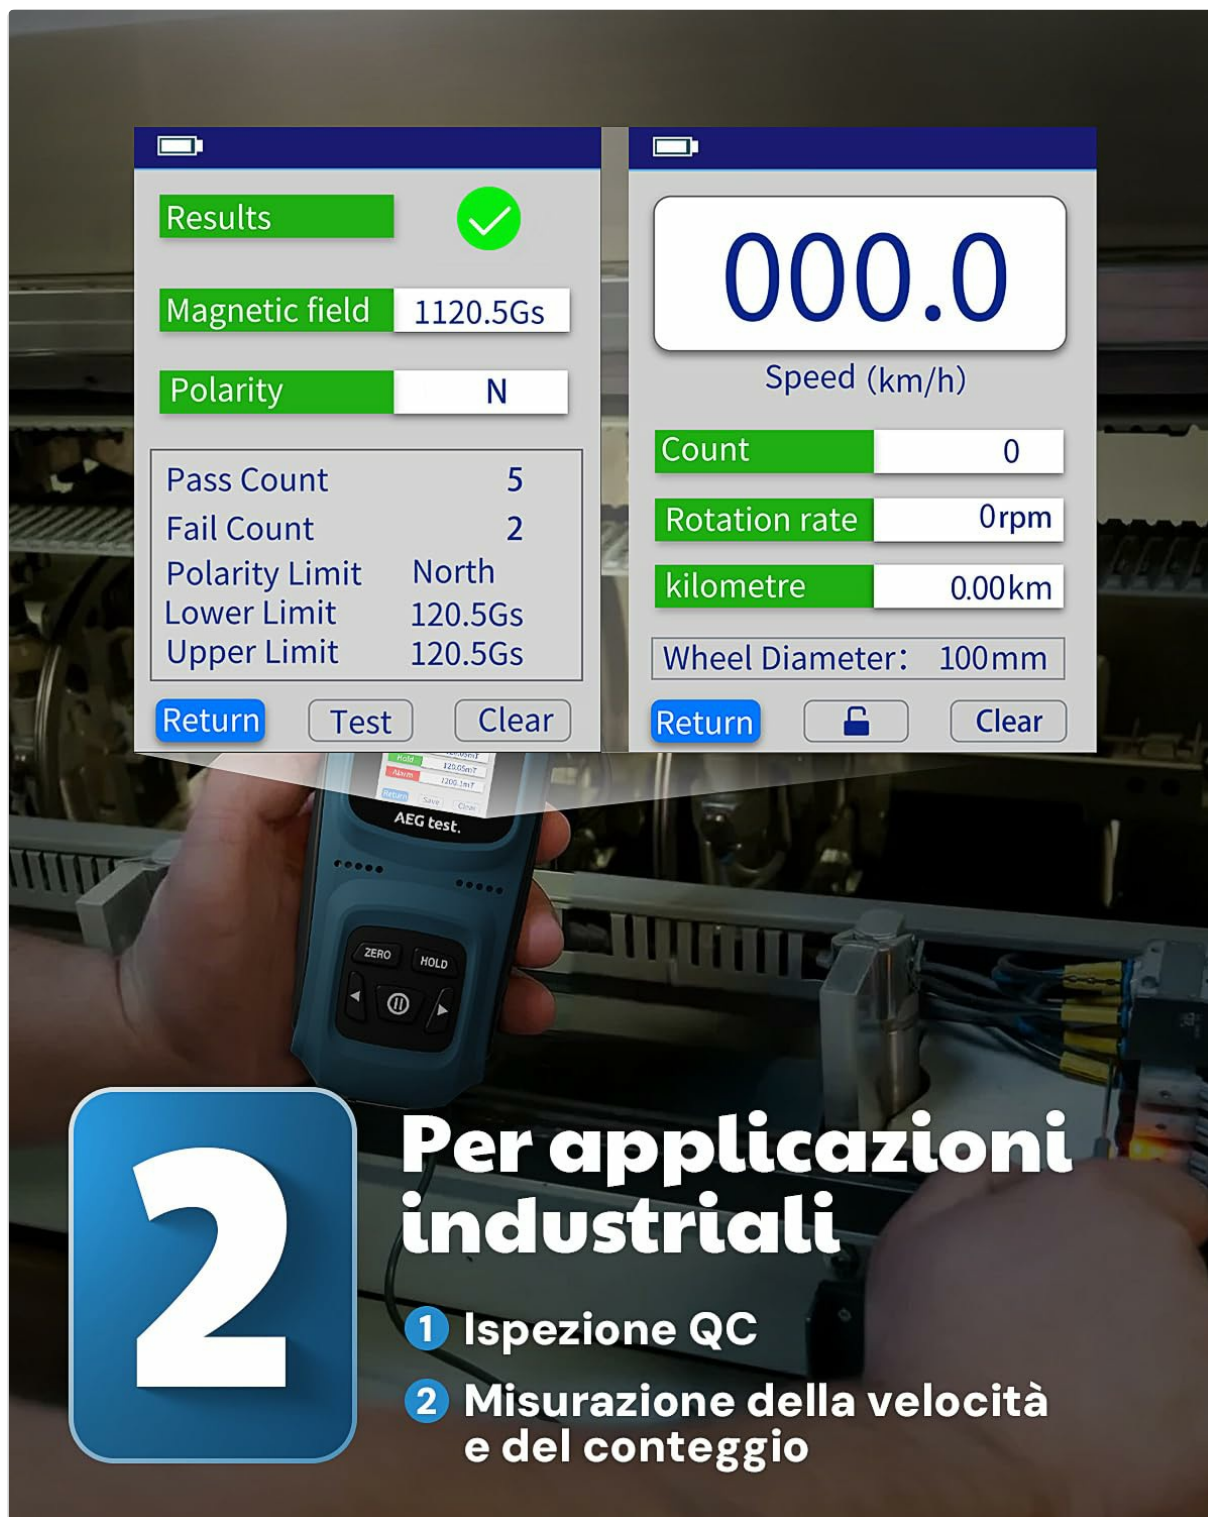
Results

Magnetic field 1120.5Gs

Polarity N

Pass Count 5
Fail Count 2
Polarity Limit North
Lower Limit 120.5Gs
Upper Limit 120.5Gs

Return Test Clear

000.0
Speed (km/h)

Count 0

Rotation rate 0rpm

kilometre 0.00km

Wheel Diameter: 100mm

Return Clear

AEG test.

ZERO HOLD

2

Per applicazioni industriali

1 Ispezione QC

2 Misurazione della velocità e del conteggio